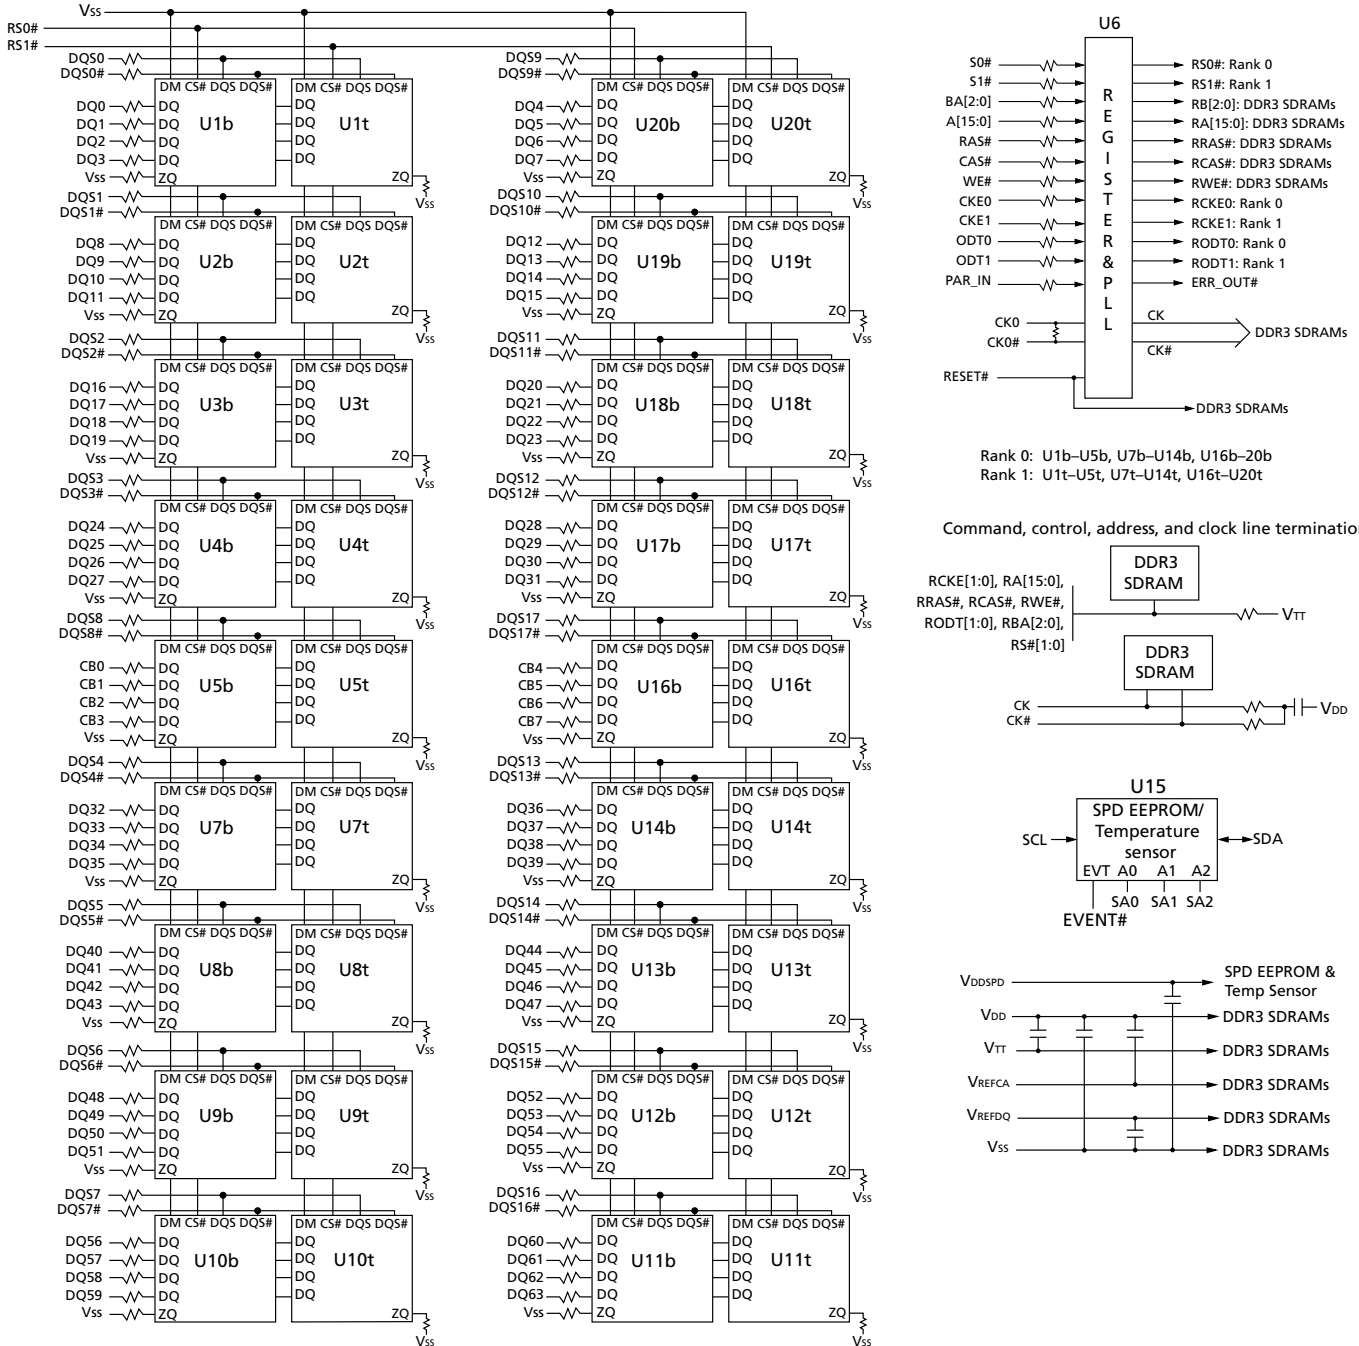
$V_{SS}$
RS0#
RS1#

DQS0
DQS0#
DM CS# DQS DQS#
DM CS# DQS DQS#
DQ0 DQ
DQ1 DQ
DQ2 DQ
DQ3 DQ
$V_{SS}$ ZQ
U1b
DQ
DQ
DQ
DQ
U1t
ZQ
$V_{SS}$

DQS1
DQS1#
DQ8
DQ9
DQ10
DQ11
$V_{SS}$
U2b
U2t
$V_{SS}$

DQS2
DQS2#
DQ16
DQ17
DQ18
DQ19
$V_{SS}$
U3b
U3t
$V_{SS}$

DQS3
DQS3#
DQ24
DQ25
DQ26
DQ27
$V_{SS}$
U4b
U4t
$V_{SS}$

DQS8
DQS8#
CB0
CB1
CB2
CB3
$V_{SS}$
U5b
U5t
$V_{SS}$

DQS4
DQS4#
DQ32
DQ33
DQ34
DQ35
$V_{SS}$
U7b
U7t
$V_{SS}$

DQS5
DQS5#
DQ40
DQ41
DQ42
DQ43
$V_{SS}$
U8b
U8t
$V_{SS}$

DQS6
DQS6#
DQ48
DQ49
DQ50
DQ51
$V_{SS}$
U9b
U9t
$V_{SS}$

DQS7
DQS7#
DQ56
DQ57
DQ58
DQ59
$V_{SS}$
U10b
U10t
$V_{SS}$

DQS9
DQS9#
DQ4
DQ5
DQ6
DQ7
$V_{SS}$
U20b
U20t
$V_{SS}$

DQS10
DQS10#
DQ12
DQ13
DQ14
DQ15
$V_{SS}$
U19b
U19t
$V_{SS}$

DQS11
DQS11#
DQ20
DQ21
DQ22
DQ23
$V_{SS}$
U18b
U18t
$V_{SS}$

DQS12
DQS12#
DQ28
DQ29
DQ30
DQ31
$V_{SS}$
U17b
U17t
$V_{SS}$

DQS17
DQS17#
CB4
CB5
CB6
CB7
$V_{SS}$
U16b
U16t
$V_{SS}$

DQS13
DQS13#
DQ36
DQ37
DQ38
DQ39
$V_{SS}$
U14b
U14t
$V_{SS}$

DQS14
DQS14#
DQ44
DQ45
DQ46
DQ47
$V_{SS}$
U13b
U13t
$V_{SS}$

DQS15
DQS15#
DQ52
DQ53
DQ54
DQ55
$V_{SS}$
U12b
U12t
$V_{SS}$

DQS16
DQS16#
DQ60
DQ61
DQ62
DQ63
$V_{SS}$
U11b
U11t
$V_{SS}$

U6
S0#
S1#
BA[2:0]
A[15:0]
RAS#
CAS#
WE#
CKE0
CKE1
ODT0
ODT1
PAR_IN
REGISTER&PLL
RS0#: Rank 0
RS1#: Rank 1
RB[2:0]: DDR3 SDRAMs
RA[15:0]: DDR3 SDRAMs
RRAS#: DDR3 SDRAMs
RCAS#: DDR3 SDRAMs
RWE#: DDR3 SDRAMs
RCKE0: Rank 0
RCKE1: Rank 1
RODT0: Rank 0
RODT1: Rank 1
ERR_OUT#
CK0
CK0#
CK
CK#
DDR3 SDRAMs
RESET#
DDR3 SDRAMs

Rank 0: U1b–U5b, U7b–U14b, U16b–20b
Rank 1: U1t–U5t, U7t–U14t, U16t–U20t

Command, control, address, and clock line terminatio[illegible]
RCKE[1:0], RA[15:0], RRAS#, RCAS#, RWE#, RODT[1:0], RBA[2:0], RS#[1:0]
DDR3 SDRAM
$V_{TT}$
DDR3 SDRAM
CK
CK#
$V_{DD}$

U15
SPD EEPROM/ Temperature sensor
SCL
SDA
EVT A0 A1 A2
SA0 SA1 SA2
EVENT#

$V_{DDSPD}$
SPD EEPROM & Temp Sensor
$V_{DD}$
DDR3 SDRAMs
$V_{TT}$
DDR3 SDRAMs
$V_{REFCA}$
DDR3 SDRAMs
$V_{REFDQ}$
DDR3 SDRAMs
$V_{SS}$
DDR3 SDRAMs